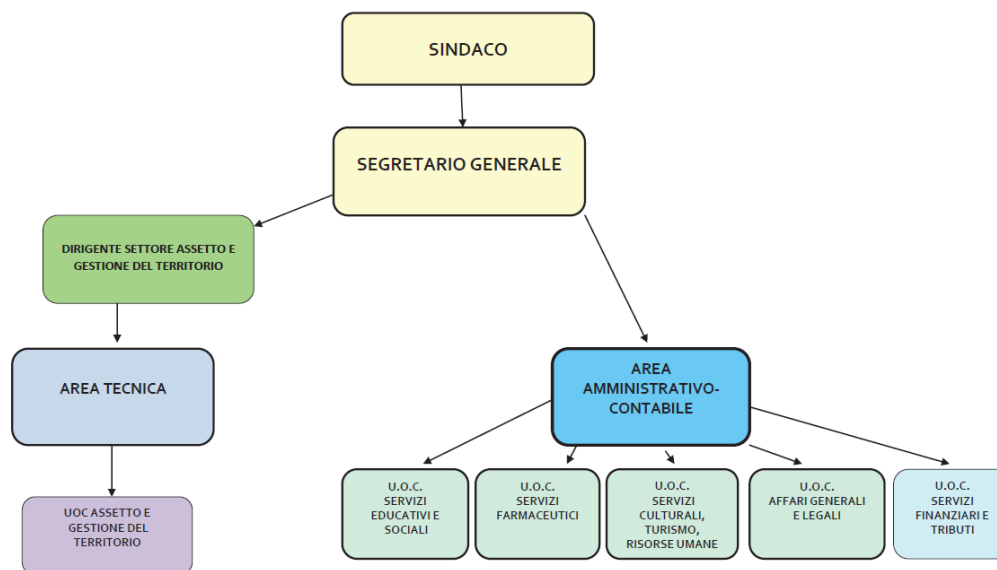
SINDACO

SEGRETARIO GENERALE

DIRIGENTE SETTORE ASSETTO E GESTIONE DEL TERRITORIO

AREA TECNICA

UOC ASSETTO E GESTIONE DEL TERRITORIO

AREA AMMINISTRATIVO-CONTABILE

U.O.C. SERVIZI EDUCATIVI E SOCIALI

U.O.C. SERVIZI FARMACEUTICI

U.O.C. SERVIZI CULTURALI, TURISMO, RISORSE UMANE

U.O.C. AFFARI GENERALI E LEGALI

U.O.C. SERVIZI FINANZIARI E TRIBUTI